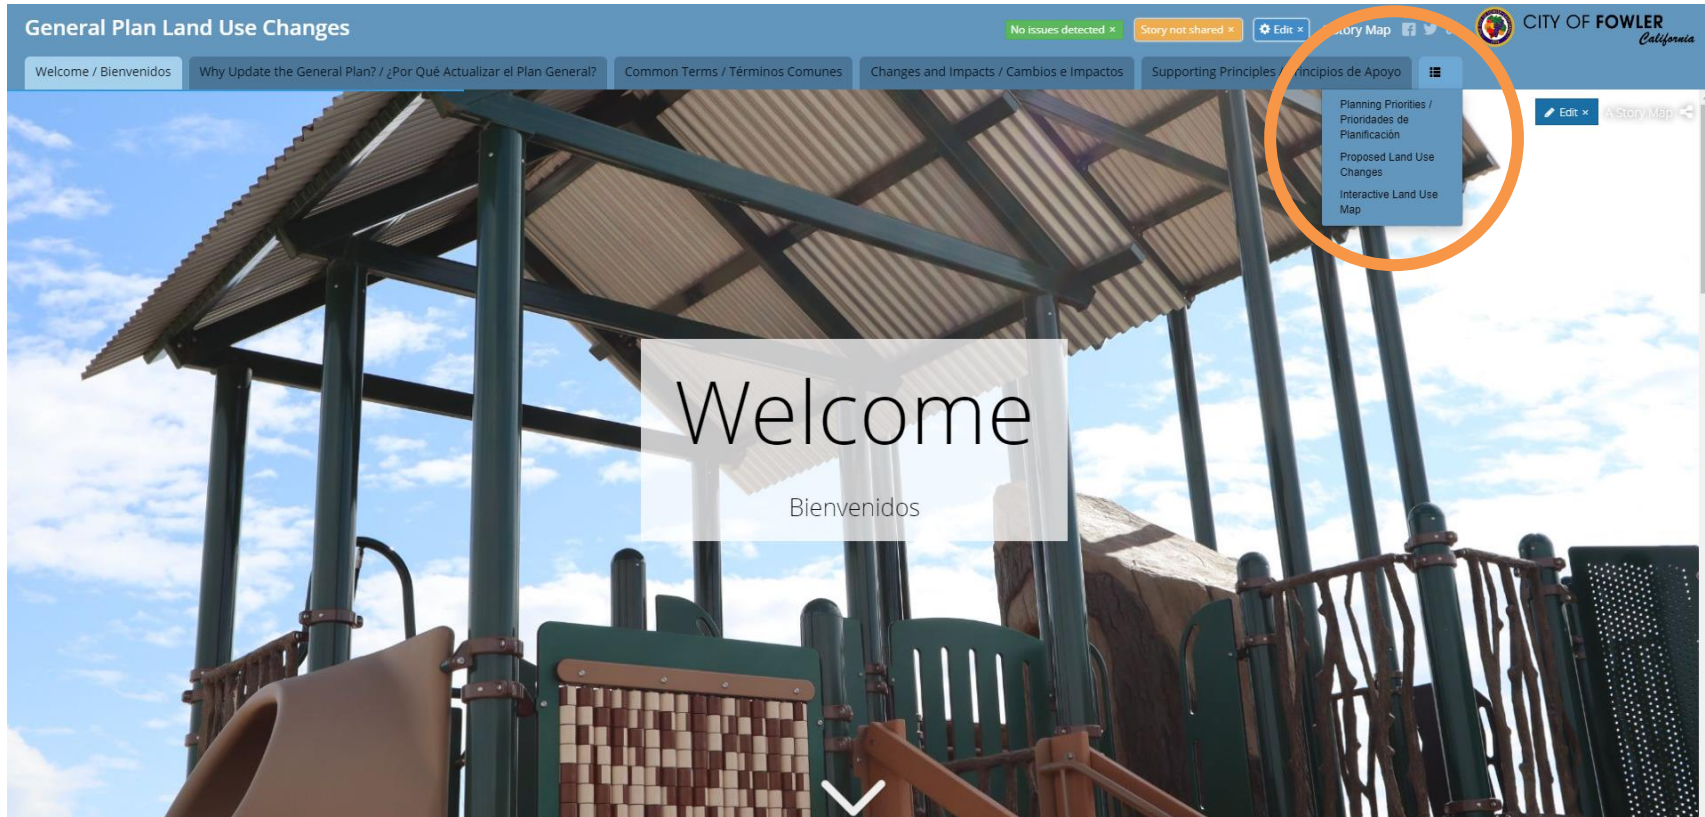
General Plan Land Use Changes

No issues detected × Story not shared × Edit × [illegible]tory Map

CITY OF FOWLER
California

Welcome / Bienvenidos | Why Update the General Plan? / ¿Por Qué Actualizar el Plan General? | Common Terms / Términos Comunes | Changes and Impacts / Cambios e Impactos | Supporting Principles / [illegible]incipios de Apoyo

Planning Priorities / Prioridades de Planificación
Proposed Land Use Changes
Interactive Land Use Map

Edit × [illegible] Story Map

Welcome

Bienvenidos